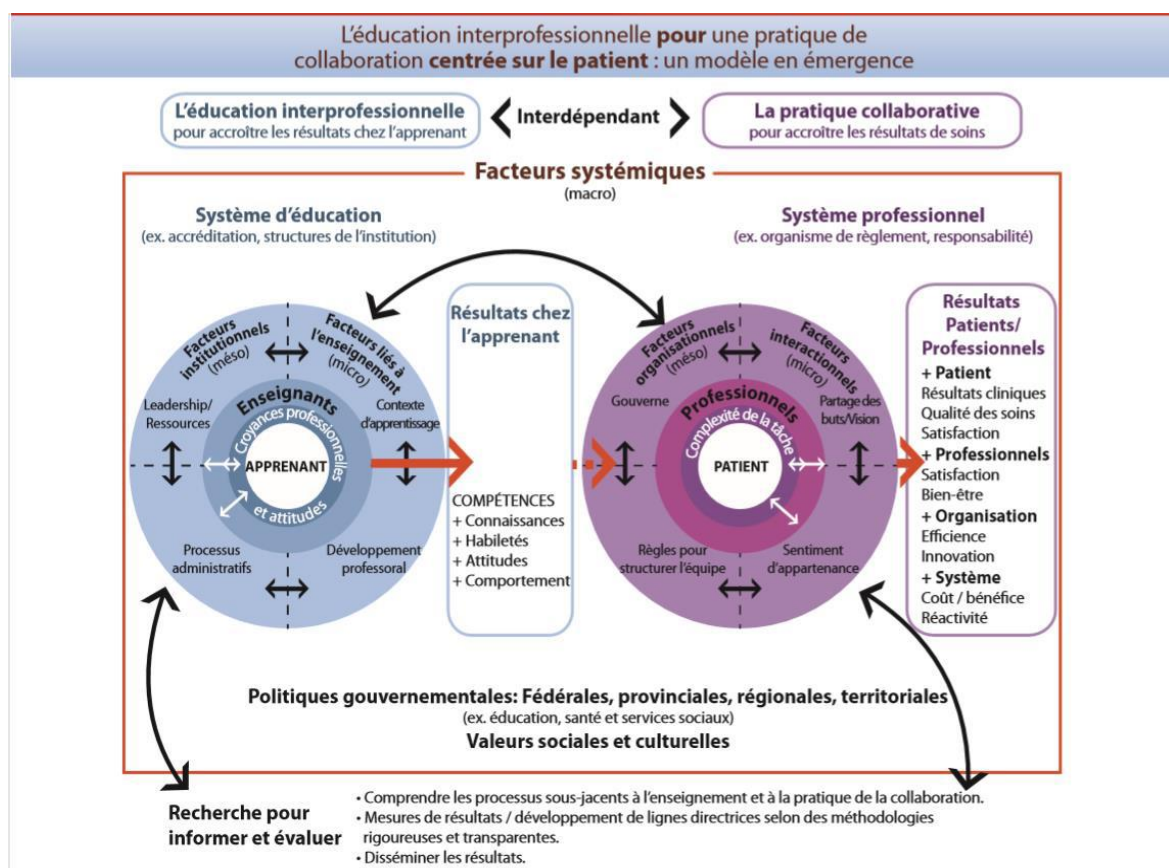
L'éducation interprofessionnelle **pour** une pratique de collaboration **centrée sur le patient** : un modèle en émergence

L'éducation interprofessionnelle
pour accroître les résultats chez l'apprenant

Interdépendant

La pratique collaborative
pour accroître les résultats de soins

Facteurs systémiques
(macro)

Système d'éducation
(ex. accréditation, structures de l'institution)

Système professionnel
(ex. organisme de règlement, responsabilité)

Facteurs institutionnels (méso)

Facteurs liés à l'enseignement (micro)

Leadership/ Ressources

Contexte d'apprentissage

Enseignants

Croyances professionnelles et attitudes

APPRENANT

Processus administratifs

Développement professoral

Résultats chez l'apprenant

COMPÉTENCES
+ Connaissances
+ Habiletés
+ Attitudes
+ Comportement

Facteurs organisationnels (méso)

Facteurs interactionnels (micro)

Gouverne

Partage des buts/Vision

Professionnels

Complexité de la tâche

PATIENT

Règles pour structurer l'équipe

Sentiment d'appartenance

Résultats Patients/ Professionnels
+ Patient
Résultats cliniques
Qualité des soins
Satisfaction
+ Professionnels
Satisfaction
Bien-être
+ Organisation
Efficience
Innovation
+ Système
Coût / bénéfice
Réactivité

Politiques gouvernementales: Fédérales, provinciales, régionales, territoriales
(ex. éducation, santé et services sociaux)
Valeurs sociales et culturelles

Recherche pour informer et évaluer

• Comprendre les processus sous-jacents à l'enseignement et à la pratique de la collaboration.
• Mesures de résultats / développement de lignes directrices selon des méthodologies rigoureuses et transparentes.
• Disséminer les résultats.